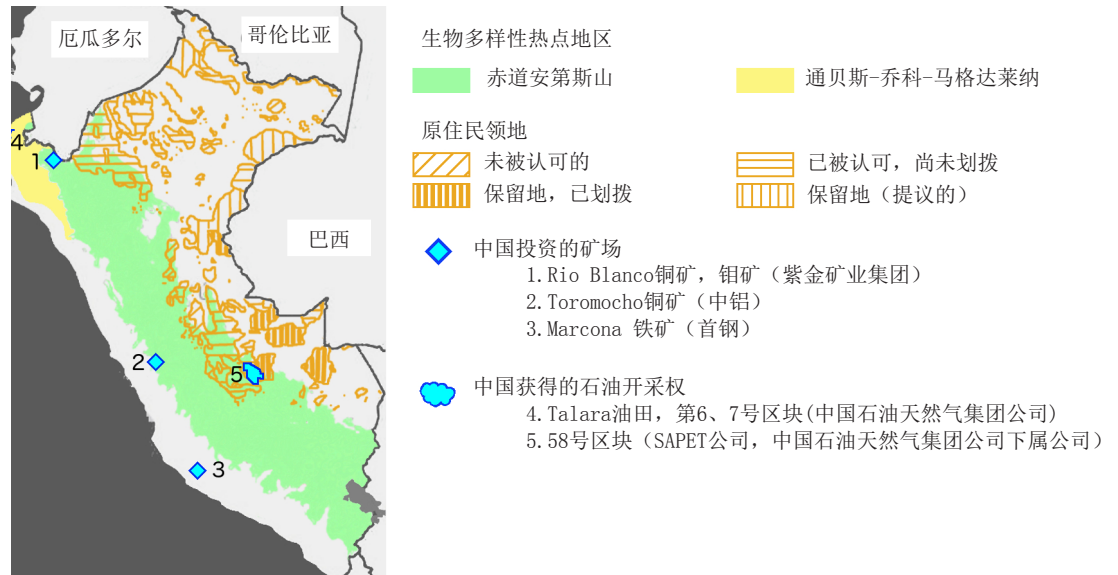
厄瓜多尔
哥伦比亚
巴西
4
1
2
5
3

生物多样性热点地区
赤道安第斯山
通贝斯-乔科-马格达莱纳

原住民领地
未被认可的
已被认可，尚未划拨
保留地，已划拨
保留地（提议的）

中国投资的矿场
1.Rio Blanco铜矿，钼矿（紫金矿业集团）
2.Toromocho铜矿（中铝）
3.Marcona 铁矿（首钢）

中国获得的石油开采权
4.Talara油田，第6、7号区块(中国石油天然气集团公司)
5.58号区块（SAPET公司，中国石油天然气集团公司下属公司）